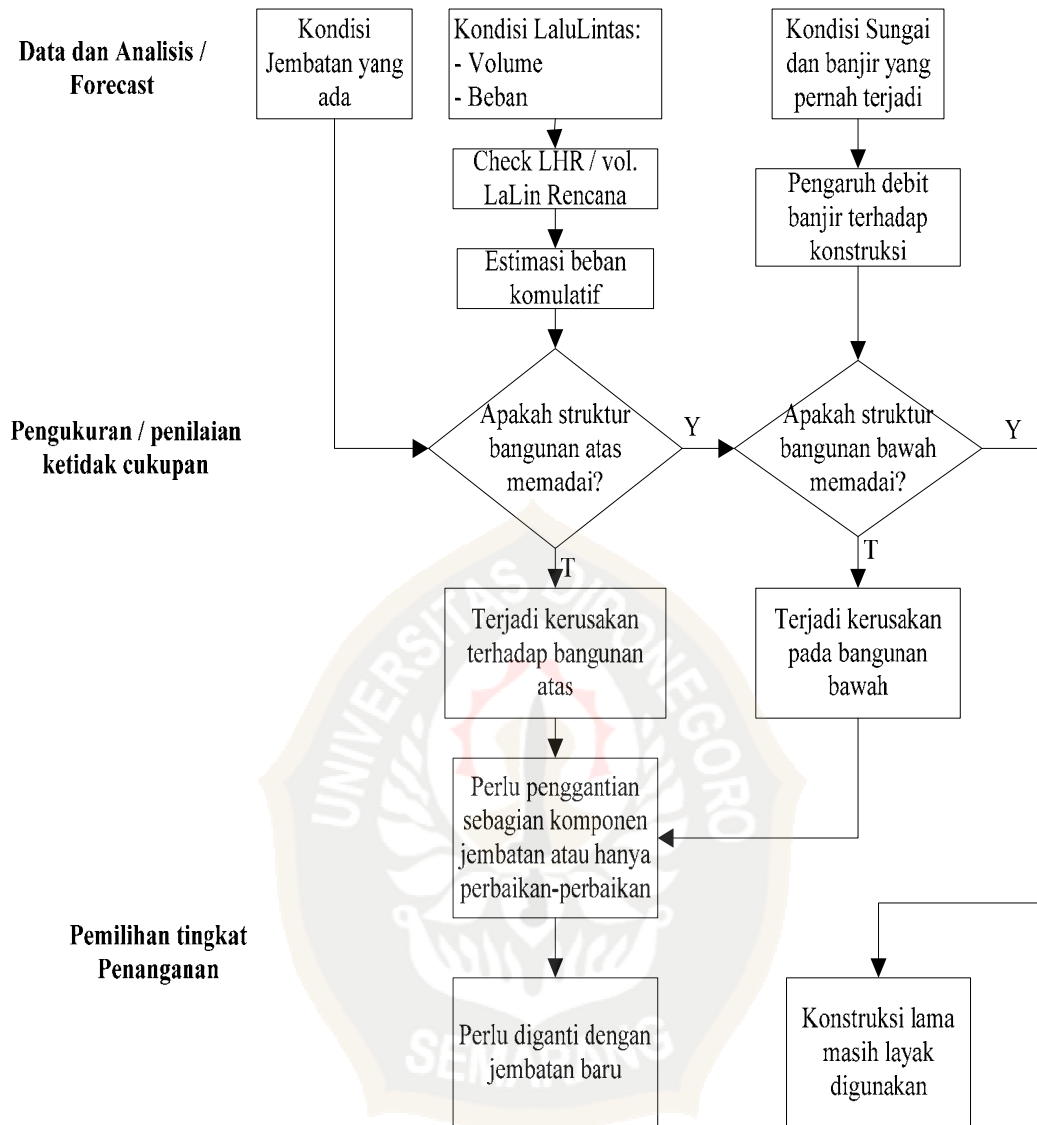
Data dan Analisis / Forecast

Kondisi Jembatan yang ada

Kondisi LaluLintas:
- Volume
- Beban

Kondisi Sungai dan banjir yang pernah terjadi

Check LHR / vol. LaLin Rencana

Pengaruh debit banjir terhadap konstruksi

Estimasi beban komulatif

Pengukuran / penilaian ketidak cukupan

Apakah struktur bangunan atas memadai?

Y

Apakah struktur bangunan bawah memadai?

Y

T

T

Terjadi kerusakan terhadap bangunan atas

Terjadi kerusakan pada bangunan bawah

Perlu penggantian sebagian komponen jembatan atau hanya perbaikan-perbaikan

Pemilihan tingkat Penanganan

Perlu diganti dengan jembatan baru

Konstruksi lama masih layak digunakan

UNIVERSITAS DIPONEGORO
SEMARANG